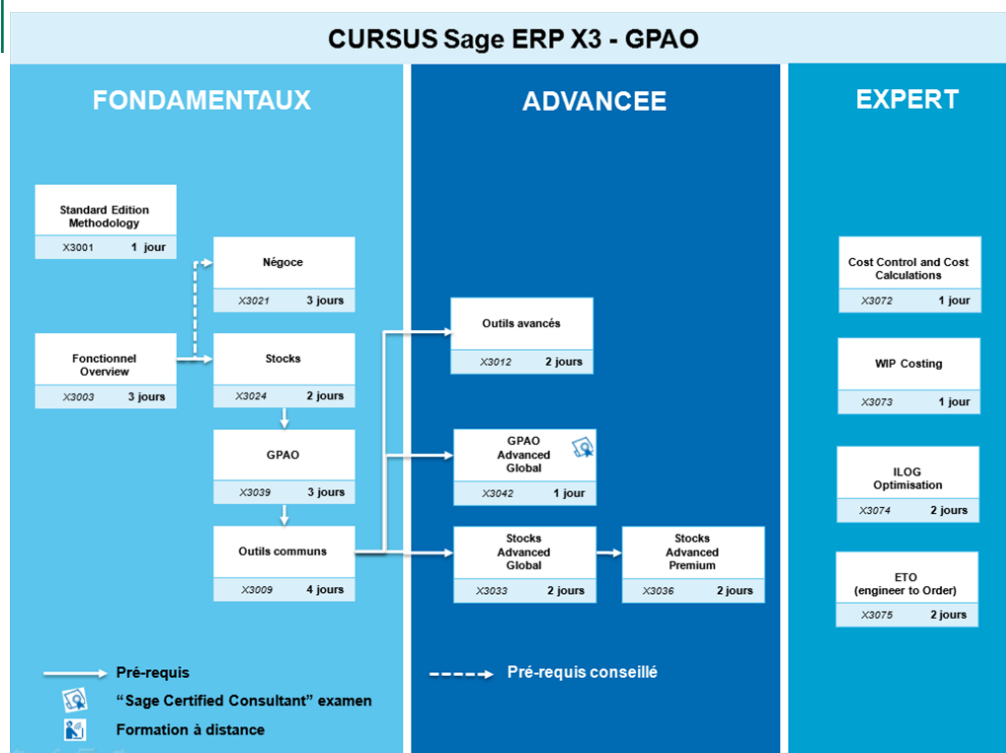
CURSUS Sage ERP X3 - GPAO

FONDAMENTAUX

Standard Edition Methodology
X3001 1 jour

Négoce
X3021 3 jours

Fonctionnel Overview
X3003 3 jours

Stocks
X3024 2 jours

GPAO
X3039 3 jours

Outils communs
X3009 4 jours

ADVANCEE

Outils avancés
X3012 2 jours

GPAO Advanced Global
X3042 1 jour

Stocks Advanced Global
X3033 2 jours

Stocks Advanced Premium
X3036 2 jours

EXPERT

Cost Control and Cost Calculations
X3072 1 jour

WIP Costing
X3073 1 jour

ILOG Optimisation
X3074 2 jours

ETO (engineer to Order)
X3075 2 jours

Pré-requis
"Sage Certified Consultant" examen
Formation à distance
Pré-requis conseillé